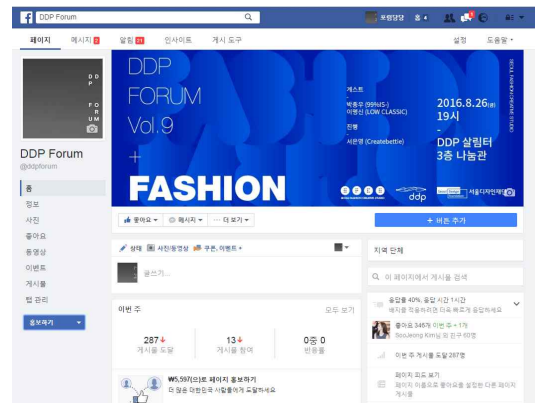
DDP Forum

포럼담당 홈 4

페이지 메시지 3 알림 20 인사이트 게시 도구

설정 도움말

D D P F O R U M

DDP Forum
@ddpforum

홈
정보
사진
좋아요
동영상
이벤트
게시물
탭 관리

홍보하기

DDP FORUM Vol.9 + FASHION

게스트
박종우 (99%IS-)
이명신 (LOW CLASSIC)

진행
서은영 (Createbettle)

2016.8.26(금) 19시 - DDP 살림터 3층 나눔관

SEOUL DESIGN FOUNDATION

ddp

서울디자인재단

좋아요 메시지 더 보기

+ 버튼 추가

상태 사진/동영상 쿠폰, 이벤트 +

글쓰기...

지역 안내

이 페이지에서 게시물 검색

응답률 40%, 응답 시간 1시간
메시지를 적용하려면 더욱 빠르게 응답하세요

이번 주 모두 보기

287 게시물 도달
13 게시물 참여
0중 0 반응률

좋아요 345개 이번 주 + 1개
SooJeong Kim님 외 친구 69명

이번 주 게시물 도달 287명

₩5,597(으)로 페이지 홍보하기
더 많은 대한민국 사람들에게 도달하세요

페이지 피드 보기
페이지 이름으로 좋아요를 설정한 다른 페이지 게시물